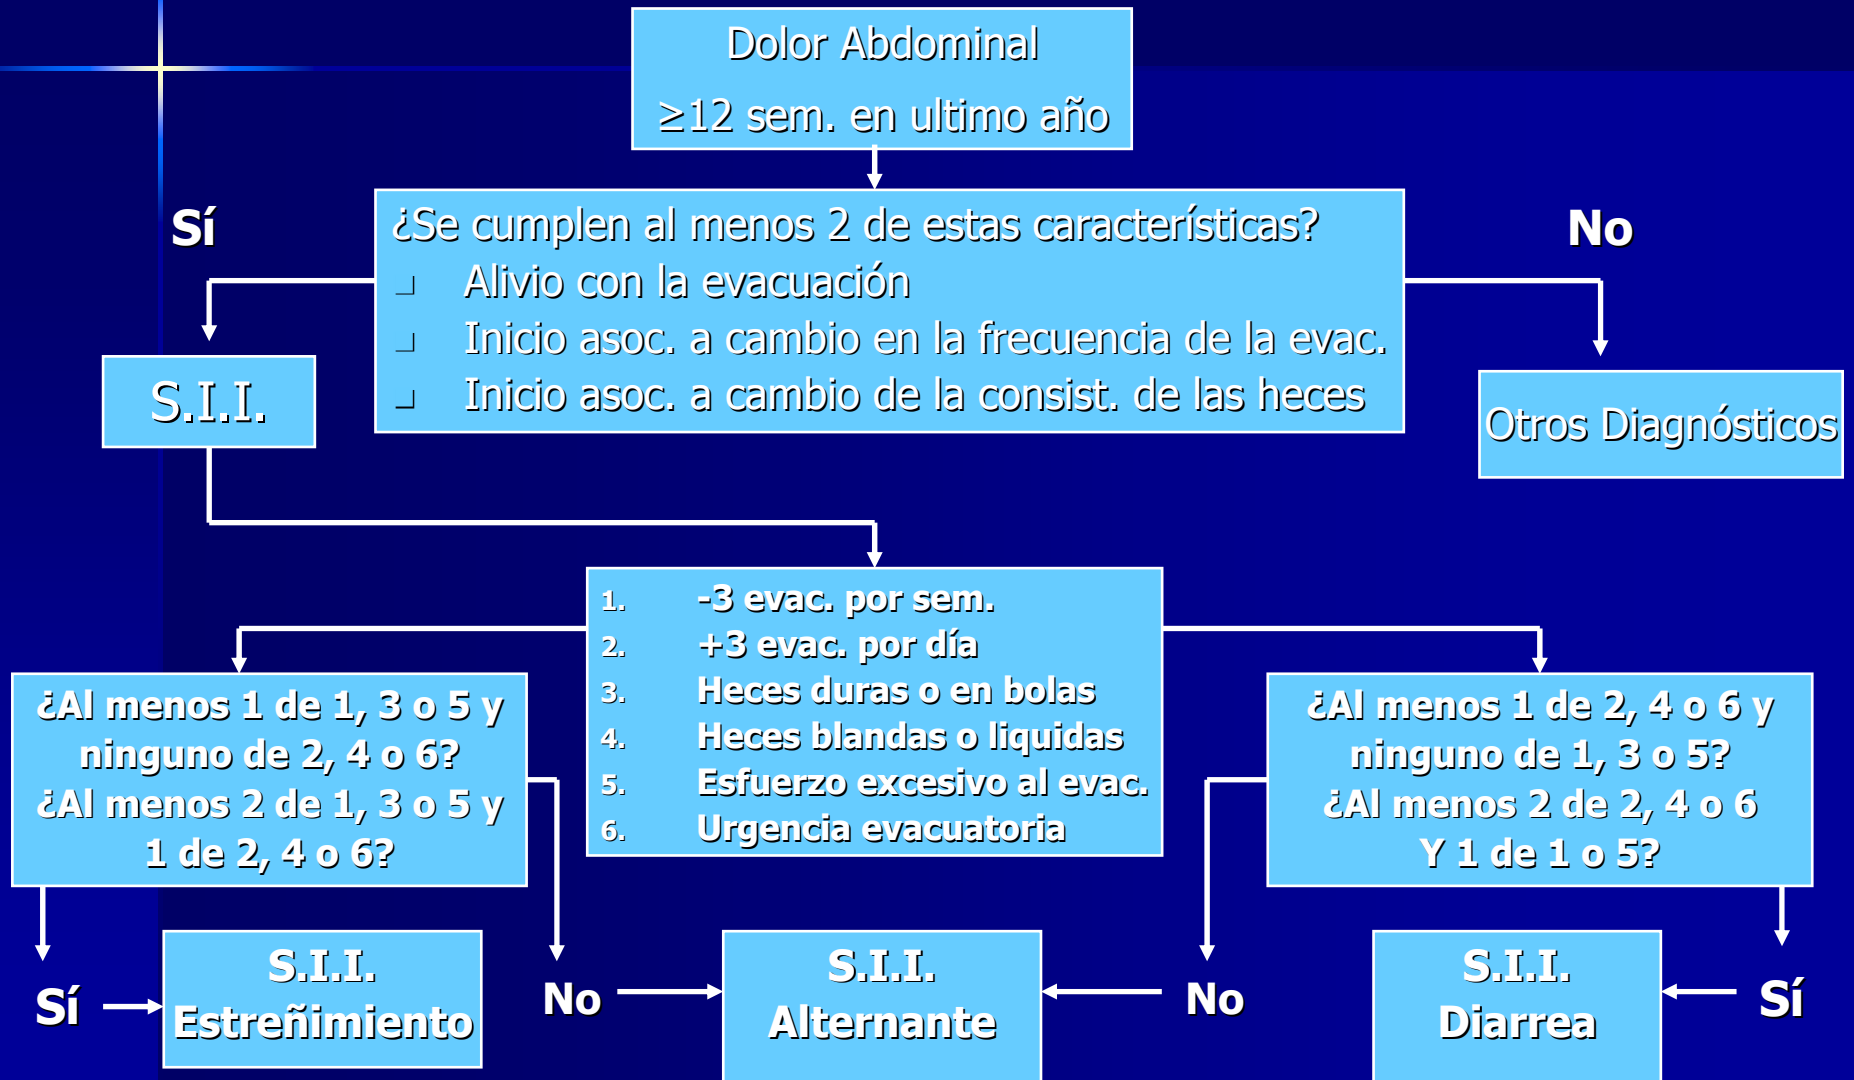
Dolor Abdominal

≥12 sem. en ultimo año

Sí

¿Se cumplen al menos 2 de estas características?
- Alivio con la evacuación
- Inicio asoc. a cambio en la frecuencia de la evac.
- Inicio asoc. a cambio de la consist. de las heces

No

S.I.I.

Otros Diagnósticos

1. -3 evac. por sem.
2. +3 evac. por día
3. Heces duras o en bolas
4. Heces blandas o liquidas
5. Esfuerzo excesivo al evac.
6. Urgencia evacuatoria

¿Al menos 1 de 1, 3 o 5 y ninguno de 2, 4 o 6?
¿Al menos 2 de 1, 3 o 5 y 1 de 2, 4 o 6?

¿Al menos 1 de 2, 4 o 6 y ninguno de 1, 3 o 5?
¿Al menos 2 de 2, 4 o 6 Y 1 de 1 o 5?

Sí

S.I.I. Estreñimiento

No

S.I.I. Alternante

No

S.I.I. Diarrea

Sí